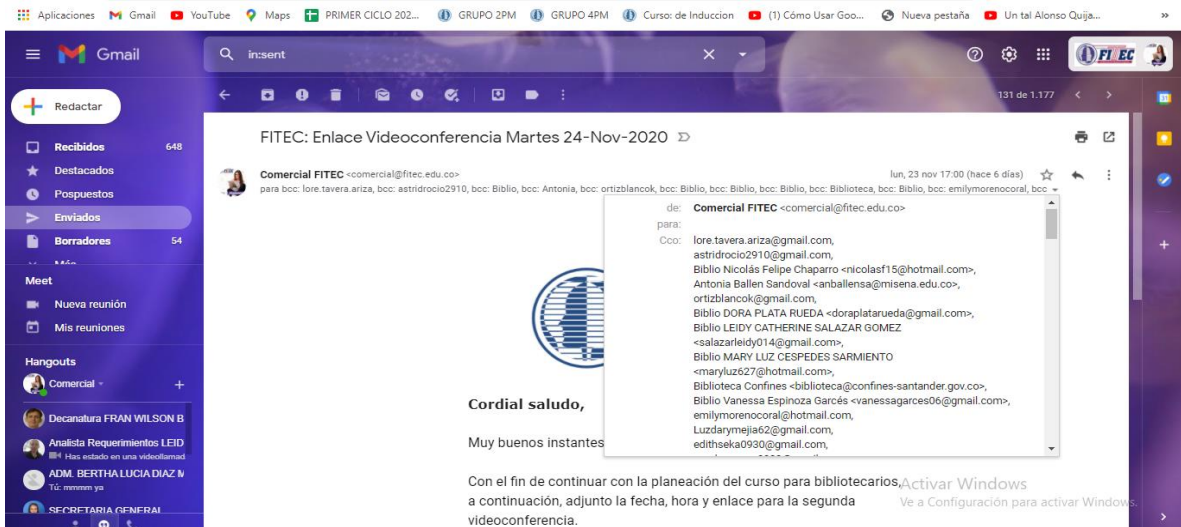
Aplicaciones Gmail YouTube Maps PRIMER CICLO 202... GRUPO 2PM GRUPO 4PM Curso: de Induccion (1) Cómo Usar Goo... Nueva pestaña Un tal Alonso Quija... »

Gmail in:sent

FITEC

Redactar

Recibidos 648
Destacados
Pospuestos
Enviados
Borradores 54
Más

Meet
Nueva reunión
Mis reuniones

Hangouts
Comercial
Decanatura FRAN WILSON B
Analista Requerimientos LEID
Has estado en una videollamad
ADM. BERTHA LUCIA DIAZ M
Tú: mmmm ya
SECRETARIA GENERAL

131 de 1.177

FITEC: Enlace Videoconferencia Martes 24-Nov-2020

Comercial FITEC <comercial@fitec.edu.co>
para bcc: lore.tavera.ariza, bcc: astridrocio2910, bcc: Biblio, bcc: Antonia, bcc: ortizblancok, bcc: Biblio, bcc: Biblio, bcc: Biblio, bcc: Biblioteca, bcc: Biblio, bcc: emilymorenocoral, bcc
lun, 23 nov 17:00 (hace 6 días)

de: Comercial FITEC <comercial@fitec.edu.co>
para:
Cco: lore.tavera.ariza@gmail.com,
astridrocio2910@gmail.com,
Biblio Nicolás Felipe Chaparro <nicolasf15@hotmail.com>,
Antonia Ballen Sandoval <anballensa@misena.edu.co>,
ortizblancok@gmail.com,
Biblio DORA PLATA RUEDA <doraplatarueda@gmail.com>,
Biblio LEIDY CATHERINE SALAZAR GOMEZ <salazarleidy014@gmail.com>,
Biblio MARY LUZ CESPEDES SARMIENTO <maryluz627@hotmail.com>,
Biblioteca Confines <biblioteca@confines-santander.gov.co>,
Biblio Vanessa Espinoza Garcés <vanessagarces06@gmail.com>,
emilymorenocoral@hotmail.com,
Luzdarymejia62@gmail.com,
edithseka0930@gmail.com,
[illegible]

Cordial saludo,

Muy buenos instantes

Con el fin de continuar con la planeación del curso para bibliotecarios, a continuación, adjunto la fecha, hora y enlace para la segunda videoconferencia.

Activar Windows
Ve a Configuración para activar Windows.